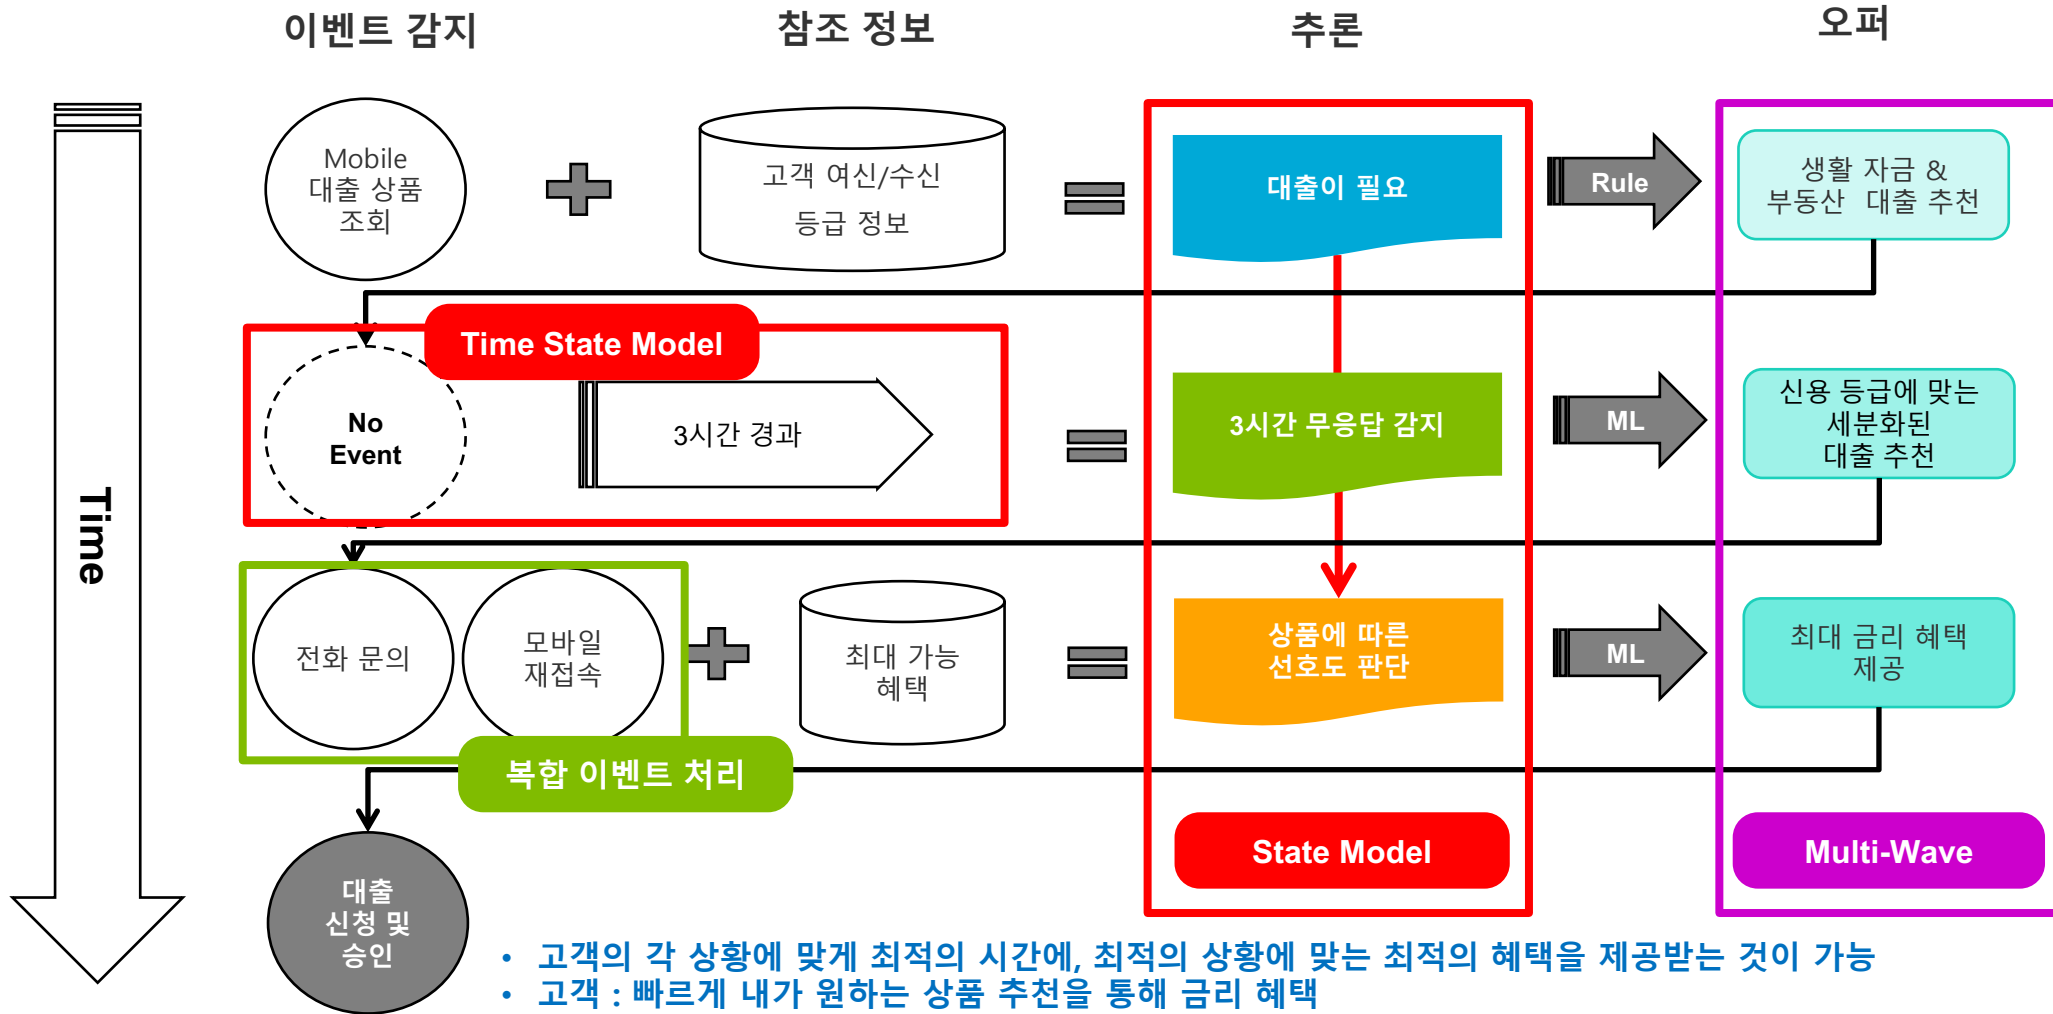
이벤트 감지

참조 정보

추론

오퍼

Time

Mobile 대출 상품 조회

+

고객 여신/수신 등급 정보

=

대출이 필요

Rule

생활 자금 & 부동산 대출 추천

Time State Model

No Event

3시간 경과

=

3시간 무응답 감지

ML

신용 등급에 맞는 세분화된 대출 추천

전화 문의

모바일 재접속

+

최대 가능 혜택

=

상품에 따른 선호도 판단

ML

최대 금리 혜택 제공

복합 이벤트 처리

대출 신청 및 승인

State Model

Multi-Wave

• 고객의 각 상황에 맞게 최적의 시간에, 최적의 상황에 맞는 최적의 혜택을 제공받는 것이 가능
• 고객 : 빠르게 내가 원하는 상품 추천을 통해 금리 혜택